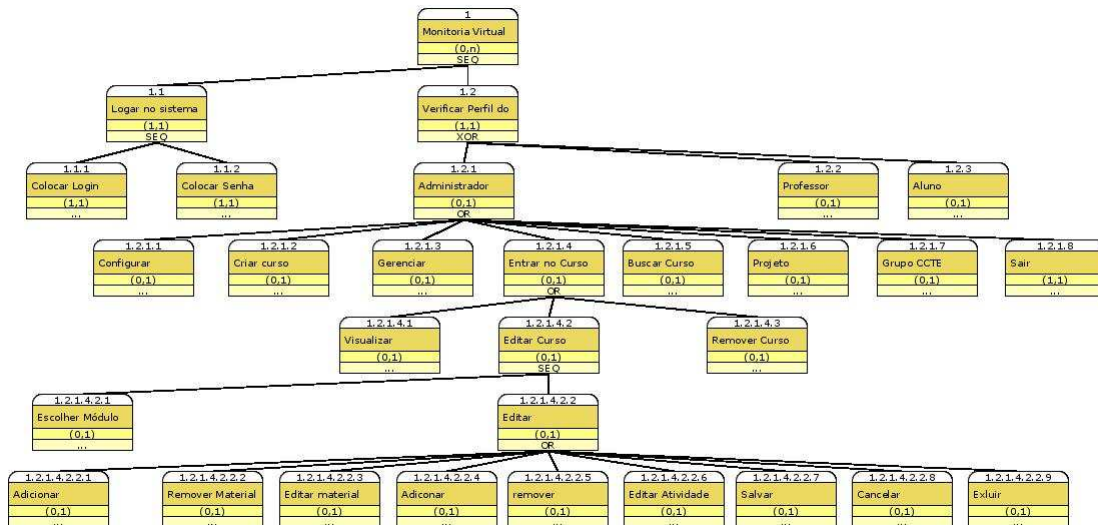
1
Monitoria Virtual
(0,n)
SEQ

1.1
Logar no sistema
(1,1)
SEQ

1.2
Verificar Perfil do
(1,1)
XOR

1.1.1
Colocar Login
(1,1)
...

1.1.2
Colocar Senha
(1,1)
...

1.2.1
Administrador
(0,1)
OR

1.2.2
Professor
(0,1)
...

1.2.3
Aluno
(0,1)
...

1.2.1.1
Configurar
(0,1)
...

1.2.1.2
Criar curso
(0,1)
...

1.2.1.3
Gerenciar
(0,1)
...

1.2.1.4
Entrar no Curso
(0,1)
OR

1.2.1.5
Buscar Curso
(0,1)
...

1.2.1.6
Projeto
(0,1)
...

1.2.1.7
Grupo CCTE
(0,1)
...

1.2.1.8
Sair
(1,1)
...

1.2.1.4.1
Visualizar
(0,1)
...

1.2.1.4.2
Editar Curso
(0,1)
SEQ

1.2.1.4.3
Remover Curso
(0,1)
...

1.2.1.4.2.1
Escolher Módulo
(0,1)
...

1.2.1.4.2.2
Editar
(0,1)
OR

1.2.1.4.2.2.1
Adicionar
(0,1)
...

1.2.1.4.2.2.2
Remover Material
(0,1)
...

1.2.1.4.2.2.3
Editar material
(0,1)
...

1.2.1.4.2.2.4
Adiconar
(0,1)
...

1.2.1.4.2.2.5
remover
(0,1)
...

1.2.1.4.2.2.6
Editar Atividade
(0,1)
...

1.2.1.4.2.2.7
Salvar
(0,1)
...

1.2.1.4.2.2.8
Cancelar
(0,1)
...

1.2.1.4.2.2.9
Exluir
(0,1)
...